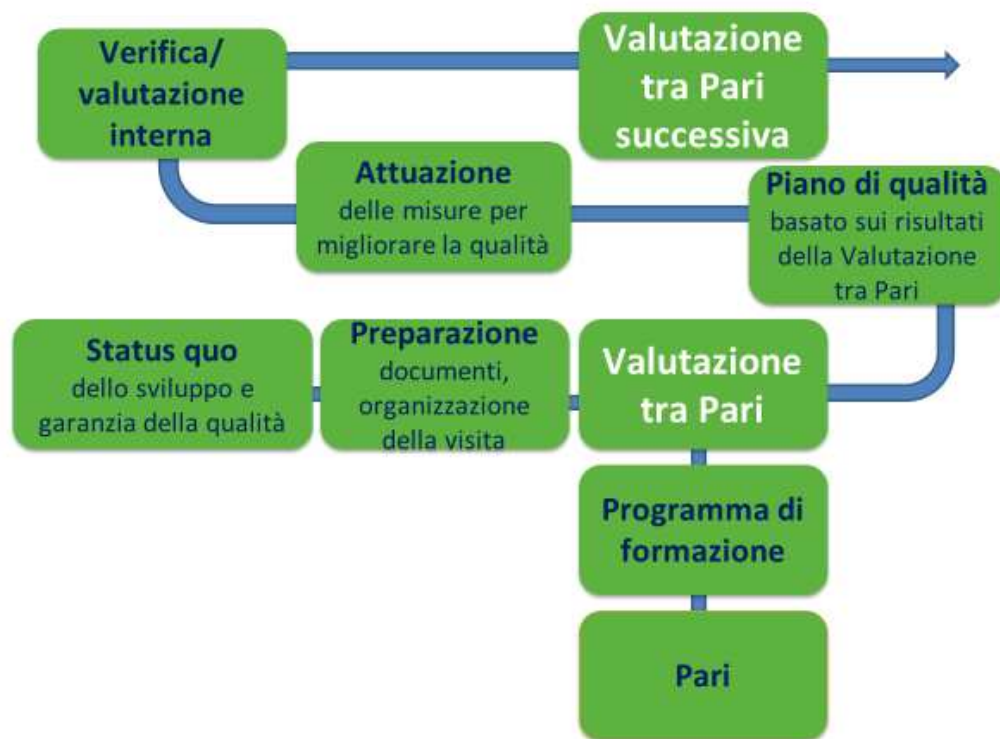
Verifica/ valutazione interna

Valutazione tra Pari successiva

Attuazione delle misure per migliorare la qualità

Piano di qualità basato sui risultati della Valutazione tra Pari

Status quo dello sviluppo e garanzia della qualità

Preparazione documenti, organizzazione della visita

Valutazione tra Pari

Programma di formazione

Pari